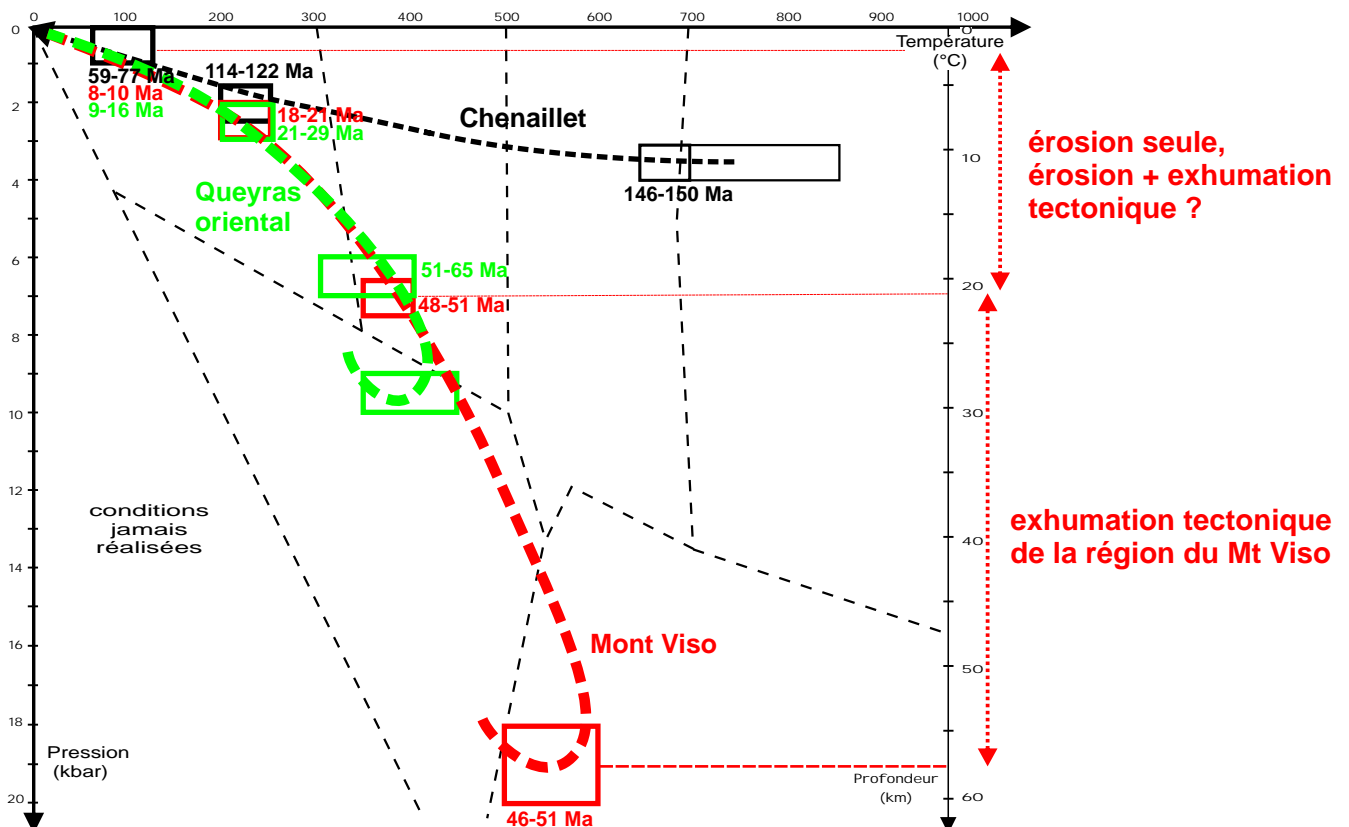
0 100 200 300 400 500 600 700 800 900 1000

Température (°C)

0 2 4 6 8 10 12 14 16 18 20

Pression (kbar)

0 10 20 30 40 50 60

Profondeur (km)

59-77 Ma
8-10 Ma
9-16 Ma

114-122 Ma

18-21 Ma
21-29 Ma

Chenaillet

146-150 Ma

Queyras oriental

51-65 Ma
48-51 Ma

conditions jamais réalisées

Mont Viso

46-51 Ma

érosion seule, érosion + exhumation tectonique ?

exhumation tectonique de la région du Mt Viso